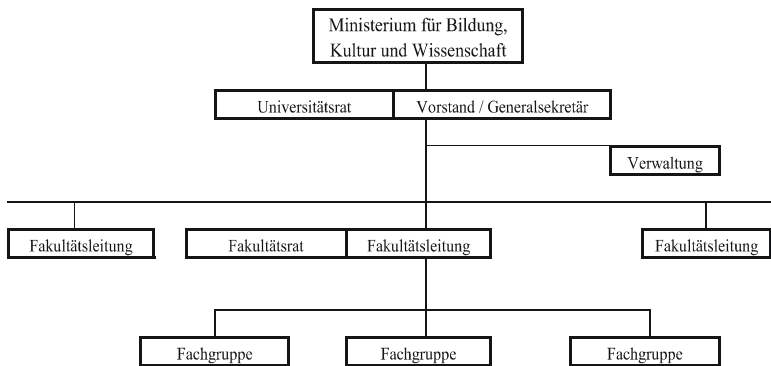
Ministerium für Bildung, Kultur und Wissenschaft

Universitätsrat

Vorstand / Generalsekretär

Verwaltung

Fakultätsleitung

Fakultätsrat

Fakultätsleitung

Fakultätsleitung

Fachgruppe

Fachgruppe

Fachgruppe